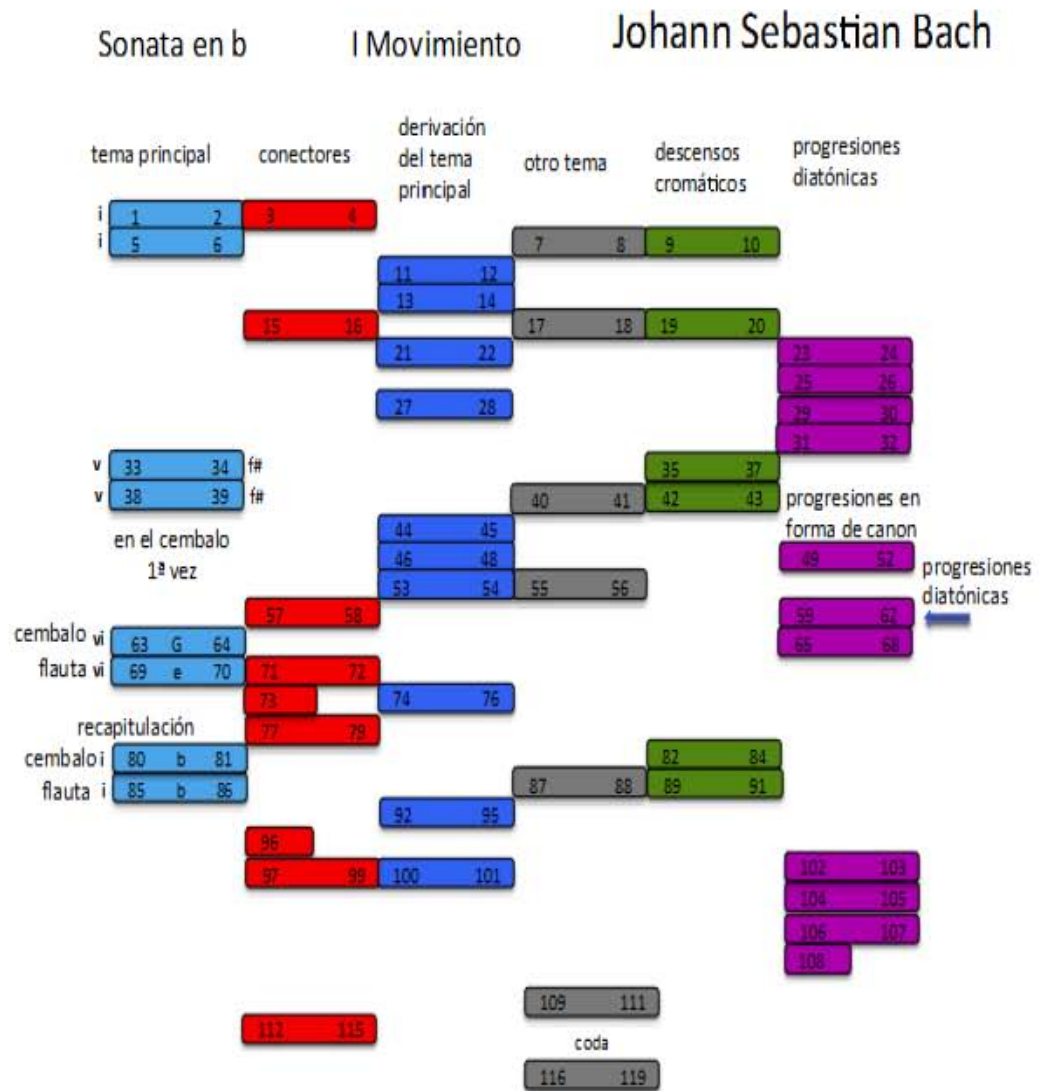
Sonata en b I Movimiento Johann Sebastian Bach

tema principal

conectores

derivación del tema principal

otro tema

descensos cromáticos

progresiones diatónicas

i 1 2
3 4
i 5 6
7 8
9 10
11 12
13 14
15 16
17 18
19 20
21 22
23 24
25 26
27 28
29 30
31 32
v 33 34 f#
35 37
v 38 39 f#
40 41
42 43
progresiones en forma de canon
44 45
en el cembalo 1ª vez
46 48
49 52
53 54
55 56
progresiones diatónicas
57 58
59 62
cembalo vi 63 G 64
65 68
flauta vi 69 e 70
71 72
73
74 76
recapitulación
77 79
cembalo i 80 b 81
82 84
flauta i 85 b 86
87 88
89 91
92 95
96
97 99
100 101
102 103
104 105
106 107
108
109 111
112 115
coda
116 119